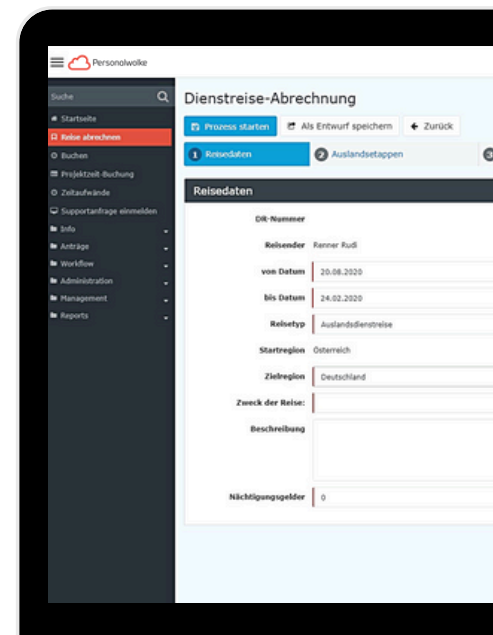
Personalwolke

Suche

Startseite
Reise abrechnen
Buchen
Projektzeit-Buchung
Zeitaufwände
Supportanfrage einmelden
Info
Anträge
Workflow
Administration
Management
Reports

Dienstreise-Abrechnung

Prozess starten
Als Entwurf speichern
Zurück

1 Reisedaten
2 Auslandsetappen
3

Reisedaten

DR-Nummer
Reisender Renner Rudi
von Datum 20.08.2020
bis Datum 24.02.2020
Reisetyp Auslandsdienstreise
Startregion Österreich
Zielregion Deutschland
Zweck der Reise:
Beschreibung
Nächtigungsgelder 0